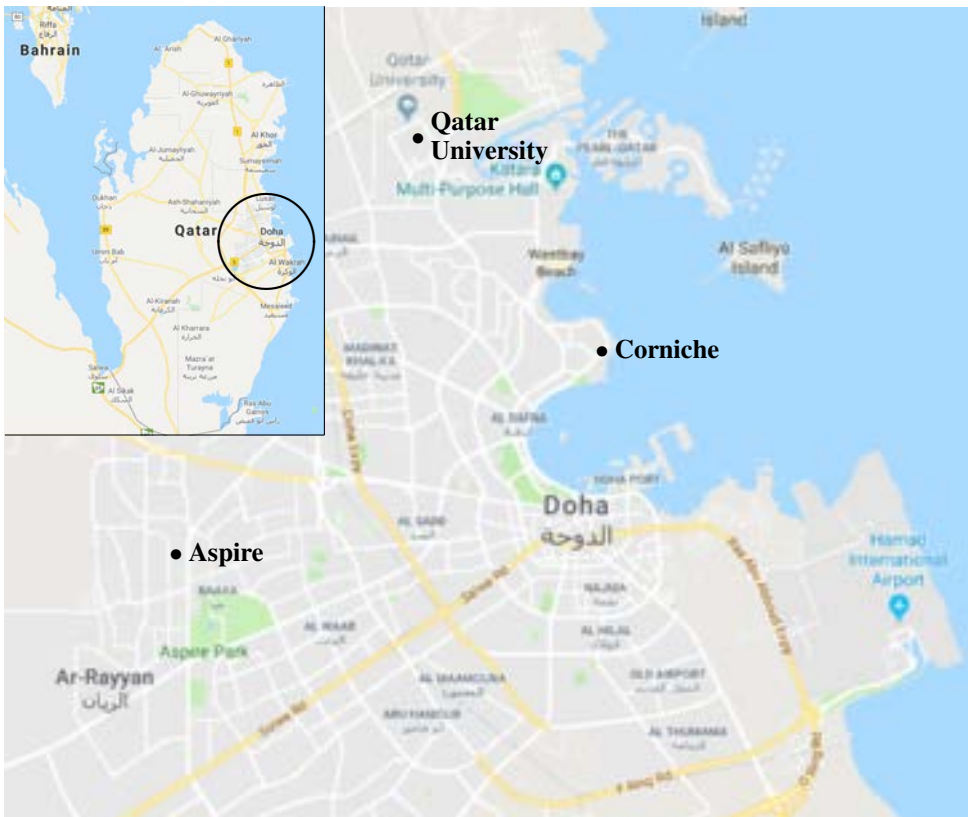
Bahrain

Riffa
الرفاع

Al Arish

Al Ghariyah

Al-Ghuwayriyah
الغويرية

Al Khor

Al-Jumayliyah

Sumaysmah

Dukhan

Ash-Shahaniyah

Lusail

Qatar

Doha
الدوحة

Umm Bab

Al Wakrah
الوكرة

Al-Kiranah

Mesaieed

Al Kharrara

Mazra'at Turayna

Salwa

Al Sikak

Ras Abu Qamys

Island

Qatar University

• Qatar University

THE PEARL-QATAR

Katara

Multi-Purpose Hall

Westbay Beach

Al Safliya Island

• Corniche

MADINAT KHALIFA

AL DAFNA

DOHA PORT

Doha
الدوحة

AL SADD

• Aspire

Hamad International Airport

BAAYA

AL WAAB

NAJMA

AL HILAL

Aspire Park

Ar-Rayyan
الريان

AL MAAMOURA

OLD AIRPORT

ABU HAMOUR

AL THUMAMA

Salwa Rd

Doha Expy

Ras Abu Aboud Expy

E Ring Rd